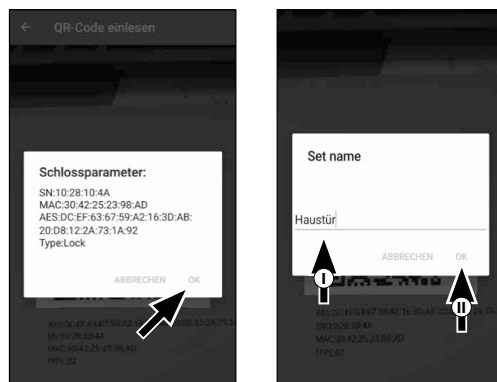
QR-Code einlesen

Schlossparameter:
SN:10:28:10:4A
MAC:30:42:25:23:98:AD
AES:DC:EF:63:67:59:A2:16:3D:AB:20:08:12:2A:73:1A:92
Type:Lock

ABBRECHEN OK

Set name

Haustür

ABBRECHEN OK

I

II

AES:DC:EF:63:67:59:A2:16:3D:AB:20:08:12:2A:73:1A:92
SN:10:28:10:4A
MAC:30:42:25:23:98:AD
TYPE:02